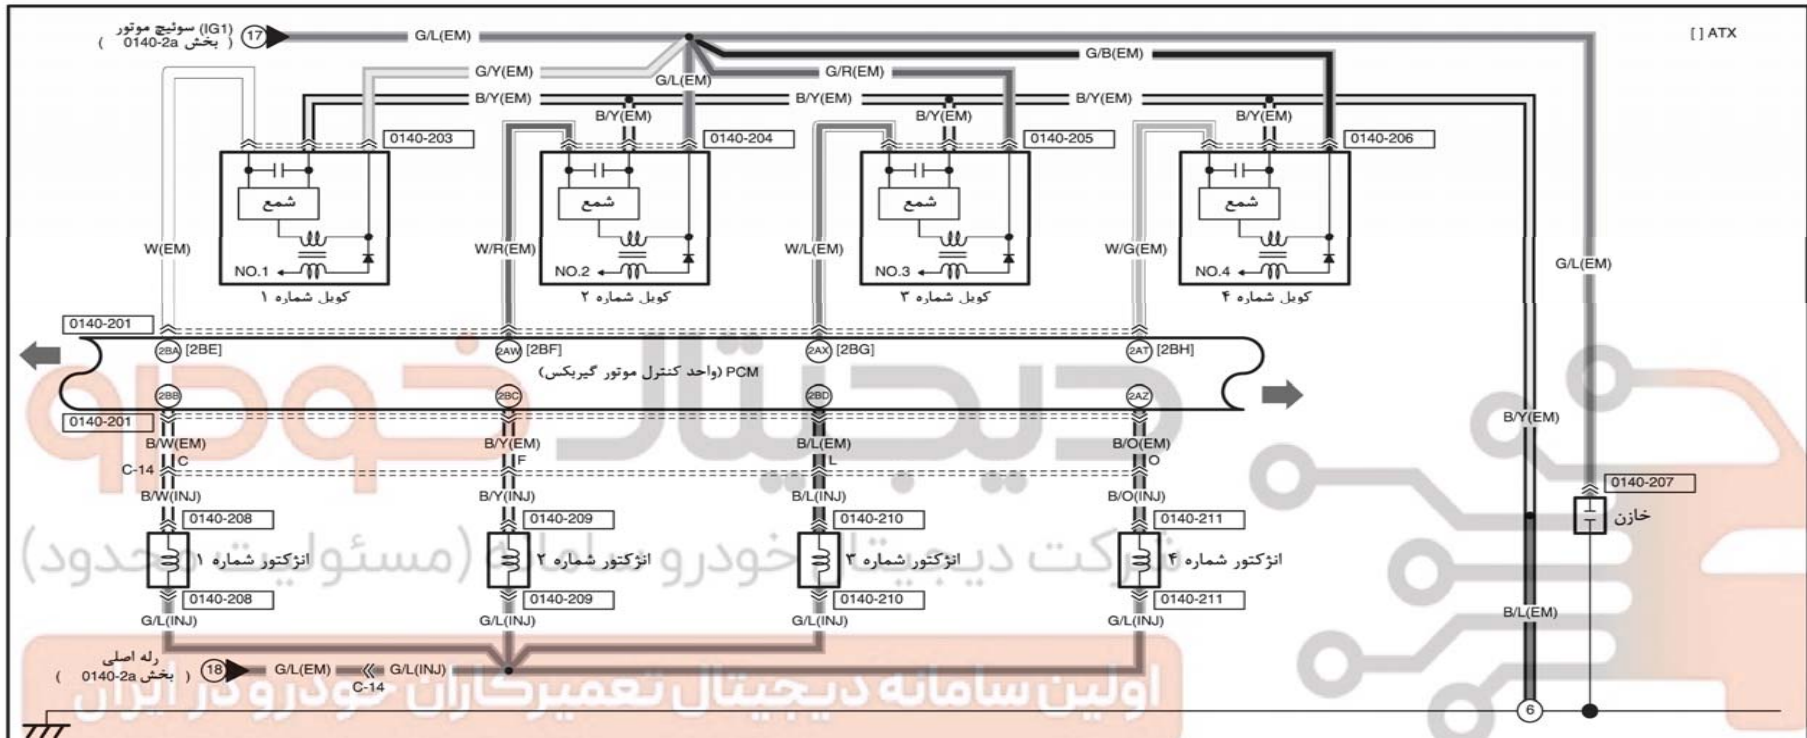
(IG1) سوئیچ موتور
( بخش 0140-2a )
17
G/L(EM)
[ ] ATX
G/B(EM)
G/Y(EM)
G/L(EM)
G/R(EM)
B/Y(EM)
B/Y(EM)
B/Y(EM)
B/Y(EM)
B/Y(EM)
B/Y(EM)
B/Y(EM)
0140-203
0140-204
0140-205
0140-206
شمع
شمع
شمع
شمع
W(EM)
W/R(EM)
W/L(EM)
W/G(EM)
G/L(EM)
NO.1
NO.2
NO.3
NO.4
کویل شماره ۱
کویل شماره ۲
کویل شماره ۳
کویل شماره ۴
0140-201
2BA [2BE]
2AW [2BF]
2AX [2BG]
2AT [2BH]
PCM (واحد کنترل موتور گیربکس)
2BB
2BC
2BD
2AZ
0140-201
B/W(EM)
B/Y(EM)
B/L(EM)
B/O(EM)
B/Y(EM)
C-14
C
F
L
O
B/W(INJ)
B/Y(INJ)
B/L(INJ)
B/O(INJ)
0140-208
0140-209
0140-210
0140-211
0140-207
انژکتور شماره ۱
انژکتور شماره ۲
انژکتور شماره ۳
انژکتور شماره ۴
خازن
0140-208
0140-209
0140-210
0140-211
B/L(EM)
G/L(INJ)
G/L(INJ)
G/L(INJ)
G/L(INJ)
رله اصلی
( بخش 0140-2a )
18
G/L(EM)
G/L(INJ)
C-14
6
دیجیتال خودرو
شرکت دیجیتال خودرو سامانه (مسئولیت محدود)
اولین سامانه دیجیتال تعمیرکاران خودرو در ایران